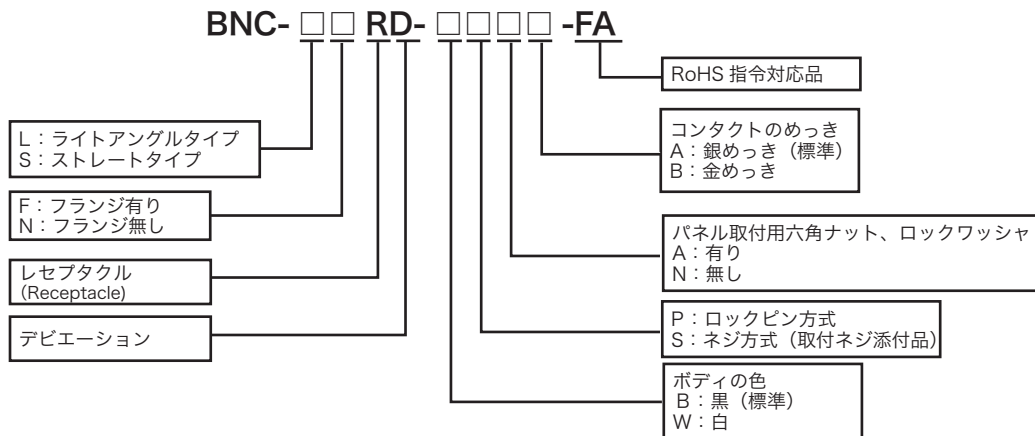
BNC- □□ RD- □□□□ -FA

RoHS 指令対応品

L：ライトアングルタイプ
S：ストレートタイプ

コンタクトのめっき
A：銀めっき（標準）
B：金めっき

F：フランジ有り
N：フランジ無し

パネル取付用六角ナット、ロックワッシャ
A：有り
N：無し

レセプタクル
(Receptacle)

P：ロックピン方式
S：ネジ方式（取付ネジ添付品）

デビエーション

ボディの色
B：黒（標準）
W：白